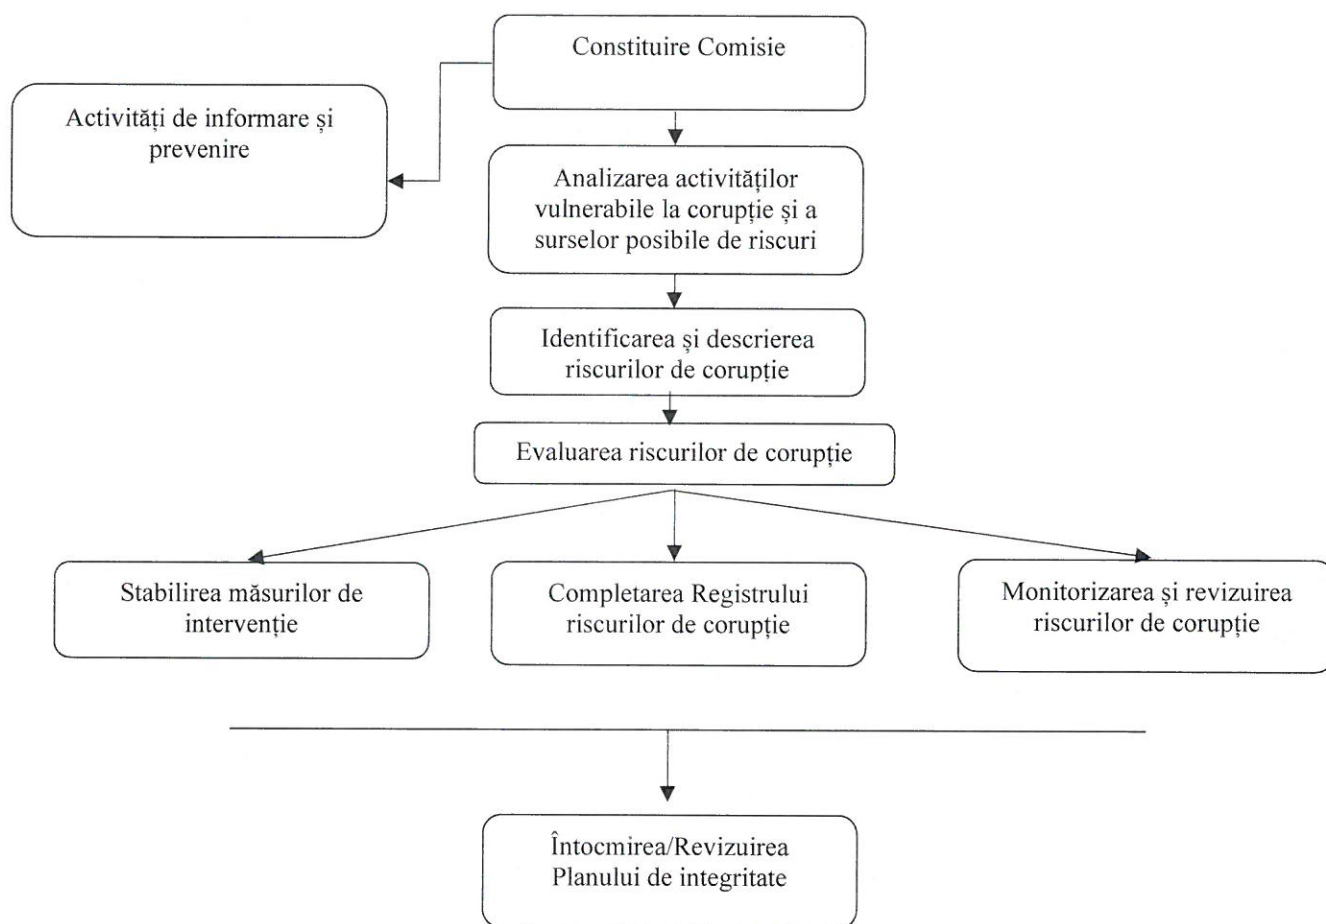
Constituire Comisie

Activități de informare și prevenire

Analizarea activităților vulnerabile la corupție și a surselor posibile de riscuri

Identificarea și descrierea riscurilor de corupție

Evaluarea riscurilor de corupție

Stabilirea măsurilor de intervenție

Completarea Registrului riscurilor de corupție

Monitorizarea și revizuirea riscurilor de corupție

Întocmirea/Revizuirea Planului de integritate